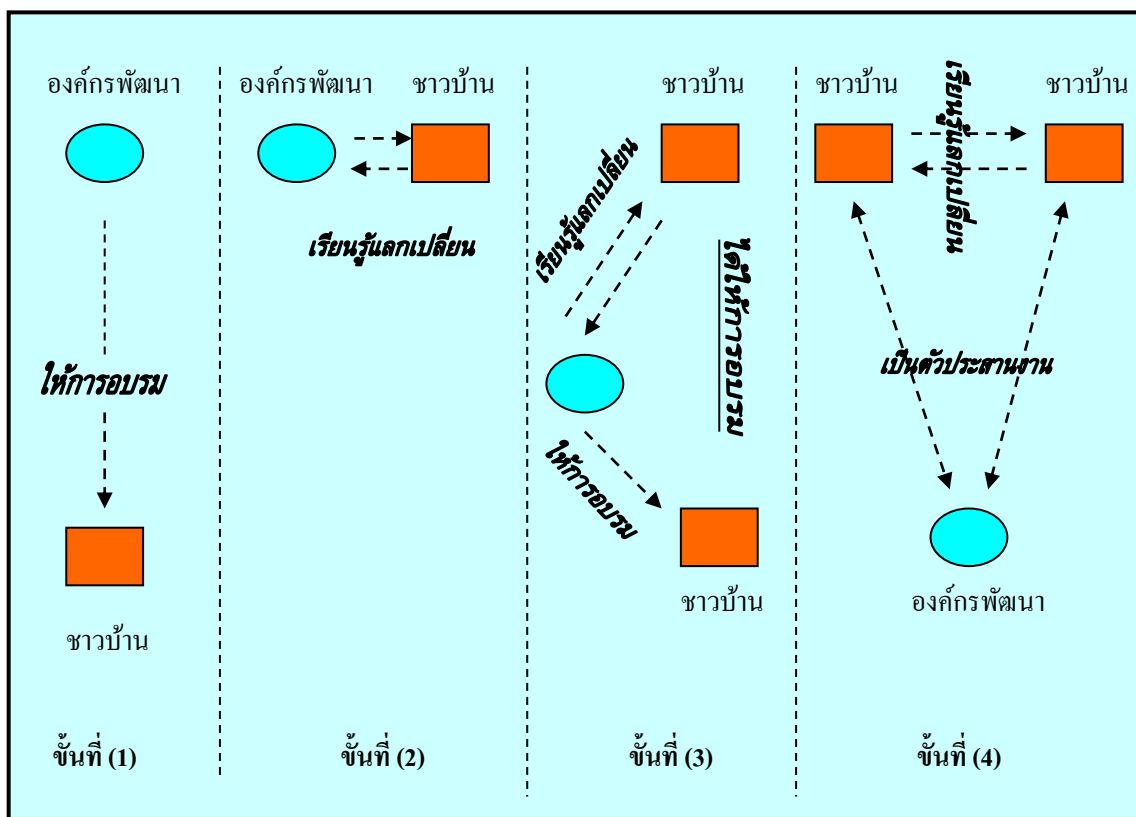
องค์กรพัฒนา

ให้การอบรม

ชาวบ้าน

ขั้นที่ (1)

องค์กรพัฒนา ชาวบ้าน

เรียนรู้แลกเปลี่ยน

ขั้นที่ (2)

ชาวบ้าน

เรียนรู้แลกเปลี่ยน

ได้ให้การอบรม

ให้การอบรม

ชาวบ้าน

ขั้นที่ (3)

ชาวบ้าน ชาวบ้าน

เรียนรู้แลกเปลี่ยน

เป็นตัวประสานงาน

องค์กรพัฒนา

ขั้นที่ (4)